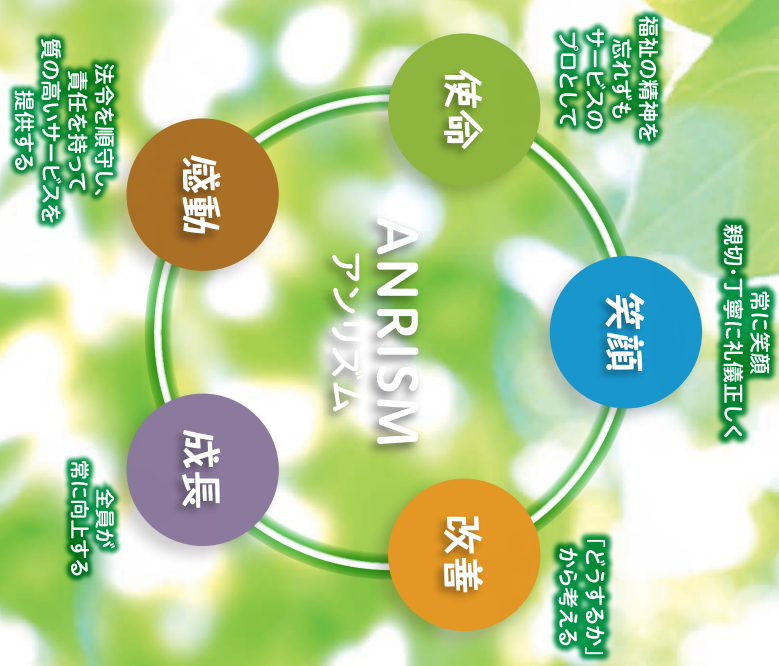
ANRISM
アンリズム

使命
福祉の精神を忘れずもサービスのプロとして

笑顔
常に笑顔親切・丁寧に礼儀正しく

改善
「どうするか」から考える

成長
全員が常に向上する

感動
法令を順守し、責任を持って質の高いサービスを提供する